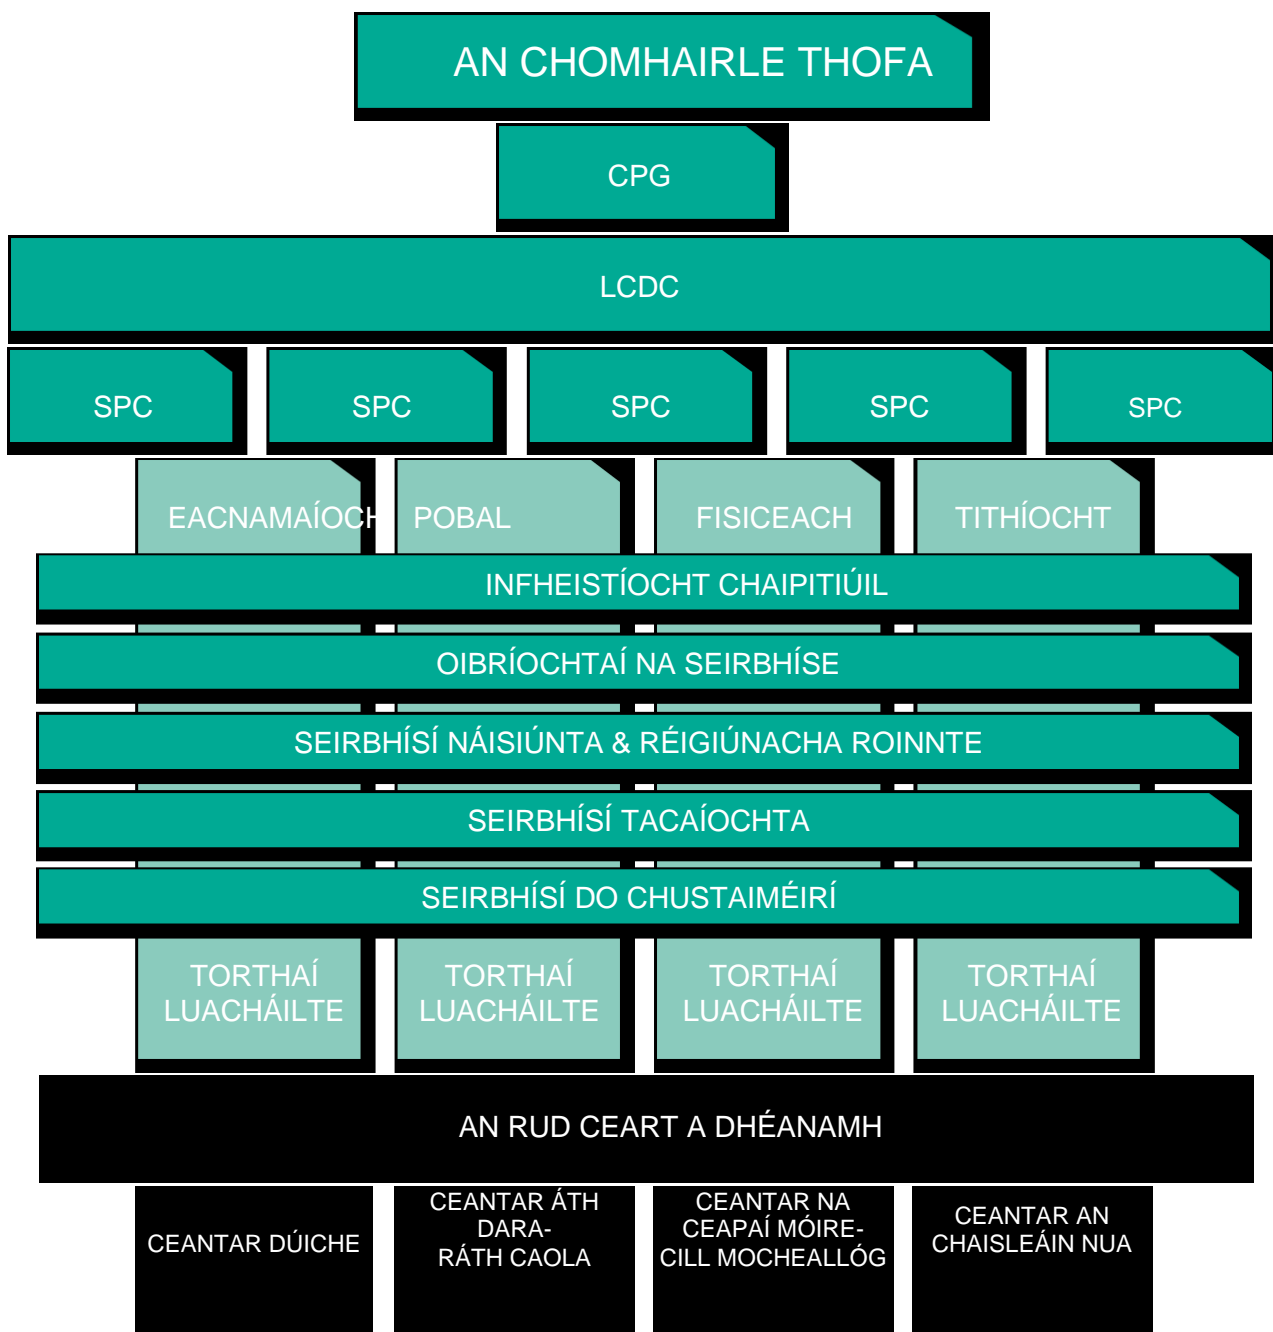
AN CHOMHAIRLE THOFA

CPG

LCDC

SPC

SPC

SPC

SPC

SPC

EACNAMAÍOCH

POBAL

FISICEACH

TITHÍOCHT

INFHEISTÍOCHT CHAIPITIÚIL

OIBRÍOCHTAÍ NA SEIRBHÍSE

SEIRBHÍSÍ NÁISIÚNTA & RÉIGIÚNACHA ROINNTE

SEIRBHÍSÍ TACAÍOCHTA

SEIRBHÍSÍ DO CHUSTAIMÉIRÍ

TORTHAÍ LUACHÁILTE

TORTHAÍ LUACHÁILTE

TORTHAÍ LUACHÁILTE

TORTHAÍ LUACHÁILTE

AN RUD CEART A DHÉANAMH

CEANTAR DÚICHE

CEANTAR ÁTH DARA-RÁTH CAOLA

CEANTAR NA CEAPAÍ MÓIRE-CILL MOCHEALLÓG

CEANTAR AN CHAISLEÁIN NUA